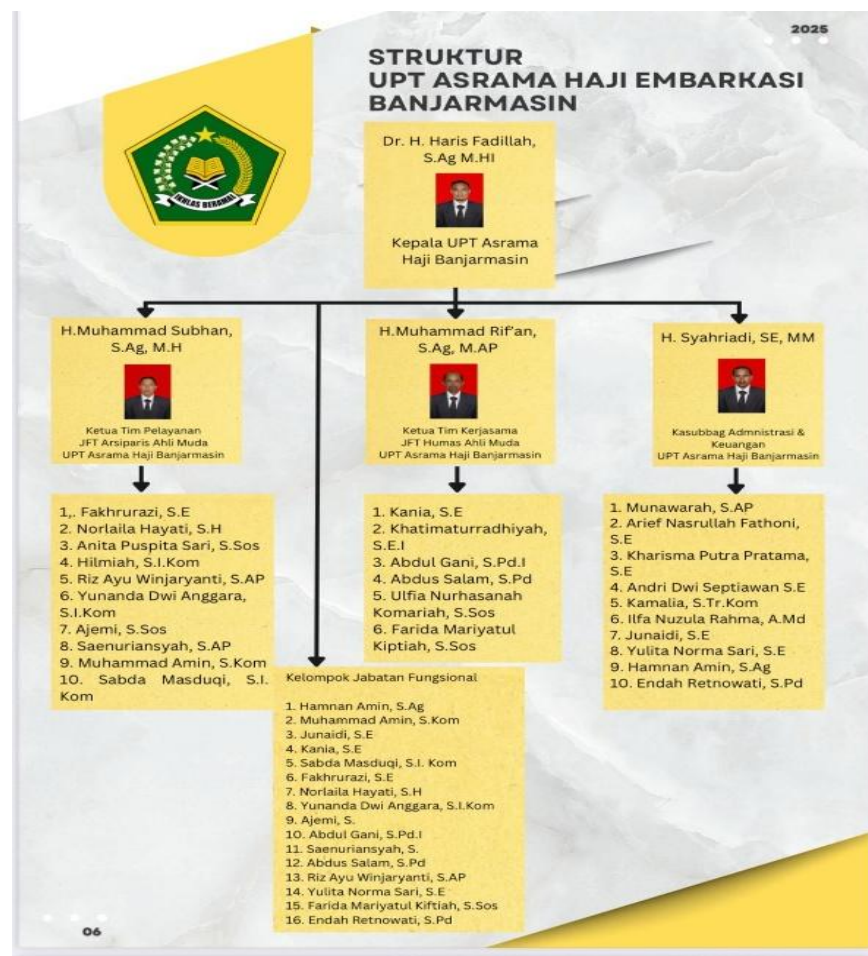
2025

STRUKTUR
UPT ASRAMA HAJI EMBARKASI BANJARMASIN

IKHLAS BERAMAL

Dr. H. Haris Fadillah, S.Ag M.HI

Kepala UPT Asrama Haji Banjarmasin

H.Muhammad Subhan, S.Ag, M.H

Ketua Tim Pelayanan
JFT Arsiparis Ahli Muda
UPT Asrama Haji Banjarmasin

H.Muhammad Rif'an, S.Ag, M.AP

Ketua Tim Kerjasama
JFT Humas Ahli Muda
UPT Asrama Haji Banjarmasin

H. Syahriadi, SE, MM

Kasubbag Admnistrasi & Keuangan
UPT Asrama Haji Banjarmasin

1,. Fakhrurazi, S.E
2. Norlaila Hayati, S.H
3. Anita Puspita Sari, S.Sos
4. Hilmiah, S.I.Kom
5. Riz Ayu Winjaryanti, S.AP
6. Yunanda Dwi Anggara, S.I.Kom
7. Ajemi, S.Sos
8. Saenuriansyah, S.AP
9. Muhammad Amin, S.Kom
10. Sabda Masduqi, S.I. Kom

1. Kania, S.E
2. Khatimaturradhiyah, S.E.I
3. Abdul Gani, S.Pd.I
4. Abdus Salam, S.Pd
5. Ulfia Nurhasanah Komariah, S.Sos
6. Farida Mariyatul Kiptiah, S.Sos

1. Munawarah, S.AP
2. Arief Nasrullah Fathoni, S.E
3. Kharisma Putra Pratama, S.E
4. Andri Dwi Septiawan S.E
5. Kamalia, S.Tr.Kom
6. Ilfa Nuzula Rahma, A.Md
7. Junaidi, S.E
8. Yulita Norma Sari, S.E
9. Hamnan Amin, S.Ag
10. Endah Retnowati, S.Pd

Kelompok Jabatan Fungsional

1. Hamnan Amin, S.Ag
2. Muhammad Amin, S.Kom
3. Junaidi, S.E
4. Kania, S.E
5. Sabda Masduqi, S.I. Kom
6. Fakhrurazi, S.E
7. Norlaila Hayati, S.H
8. Yunanda Dwi Anggara, S.I.Kom
9. Ajemi, S.
10. Abdul Gani, S.Pd.I
11. Saenuriansyah, S.
12. Abdus Salam, S.Pd
13. Riz Ayu Winjaryanti, S.AP
14. Yulita Norma Sari, S.E
15. Farida Mariyatul Kiftiah, S.Sos
16. Endah Retnowati, S.Pd

06